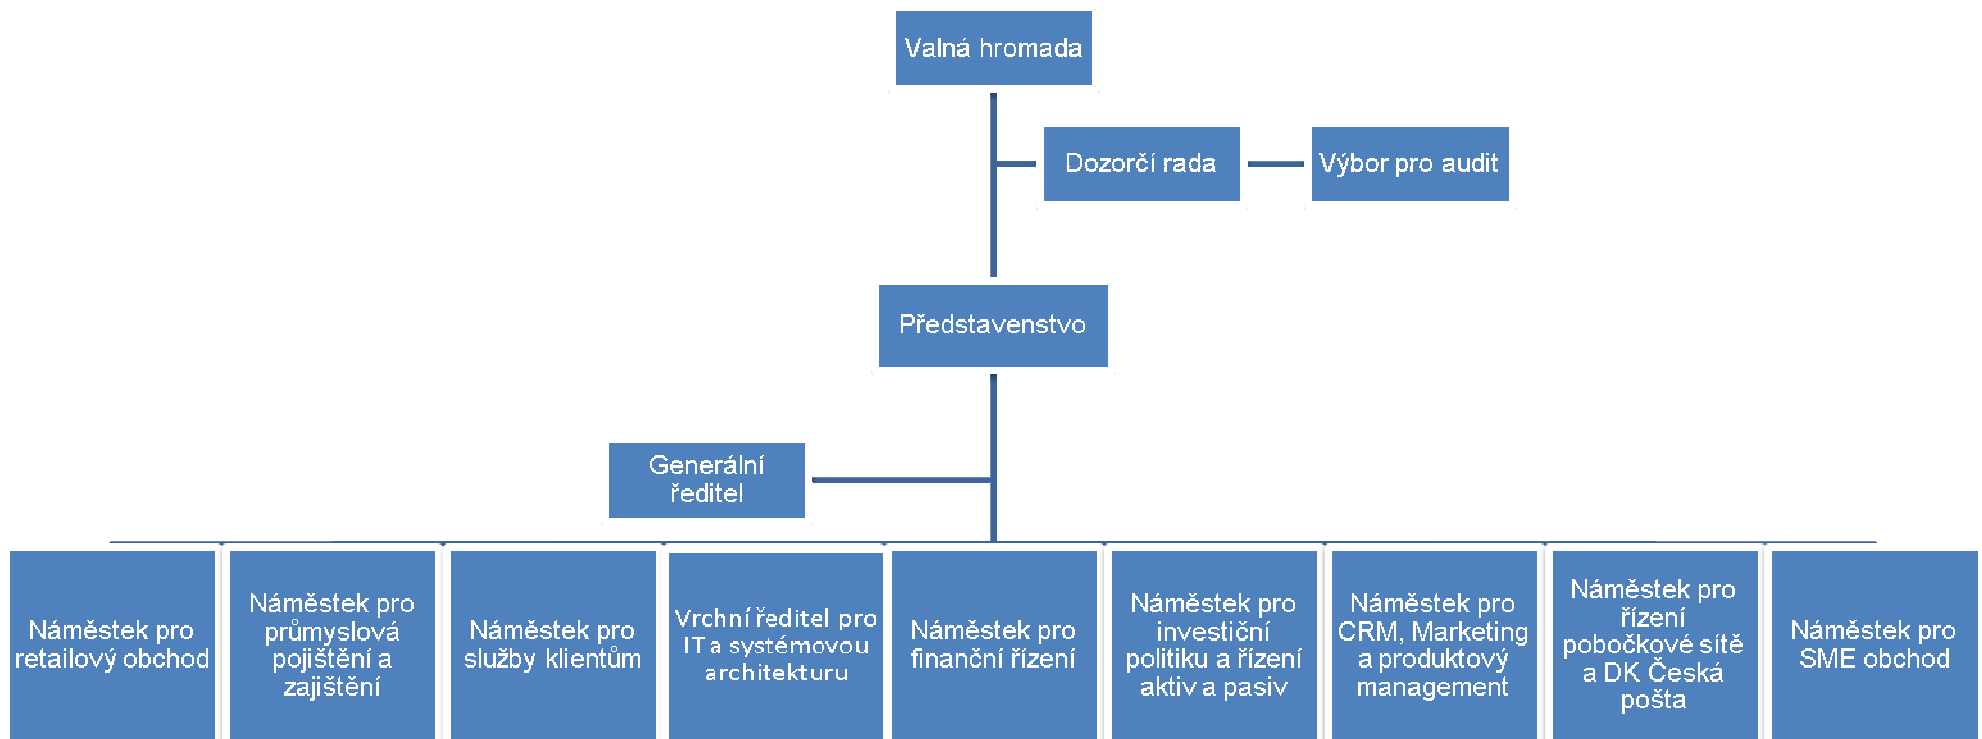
Valná hromada

Dozorčí rada

Výbor pro audit

Představenstvo

Generální ředitel

Náměstek pro retailový obchod

Náměstek pro průmyslová pojištění a zajištění

Náměstek pro služby klientům

Vrchní ředitel pro IT a systémovou architekturu

Náměstek pro finanční řízení

Náměstek pro investiční politiku a řízení aktiv a pasiv

Náměstek pro CRM, Marketing a produktový management

Náměstek pro řízení pobočkové sítě a DK Česká pošta

Náměstek pro SME obchod